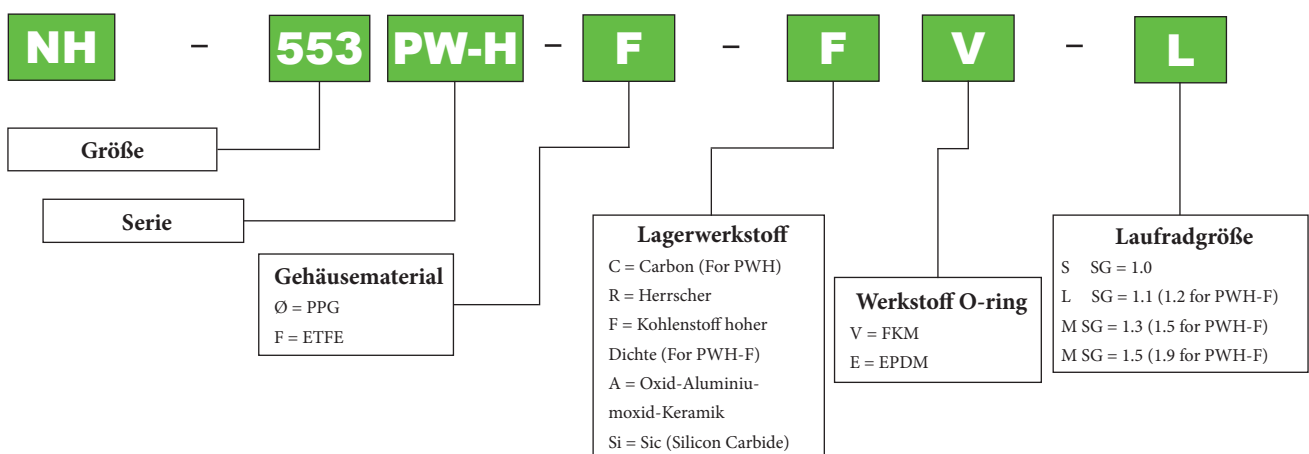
NH – 553 PW-H – F – F V – L

Größe

Serie

Gehäusematerial
Ø = PPG
F = ETFE

Lagerwerkstoff
C = Carbon (For PWH)
R = Herrscher
F = Kohlenstoff hoher Dichte (For PWH-F)
A = Oxid-Aluminiumoxid-Keramik
Si = Sic (Silicon Carbide)

Werkstoff O-ring
V = FKM
E = EPDM

Laufradgröße
S SG = 1.0
L SG = 1.1 (1.2 for PWH-F)
M SG = 1.3 (1.5 for PWH-F)
M SG = 1.5 (1.9 for PWH-F)